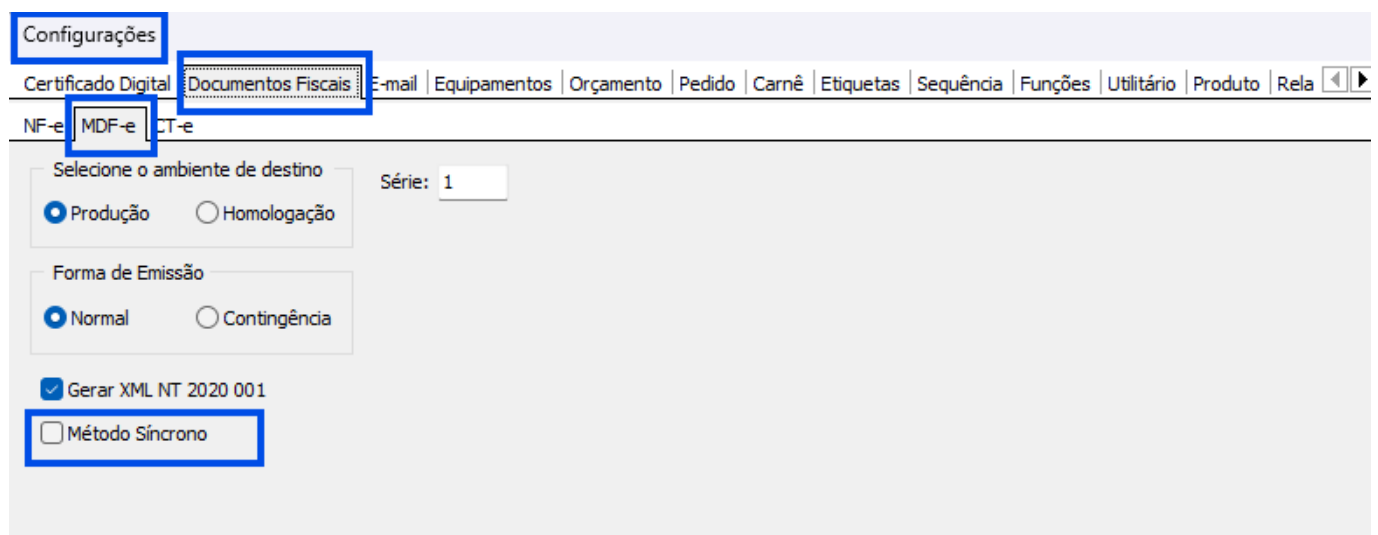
Configurações

Certificado Digital | Documentos Fiscais | E-mail | Equipamentos | Orçamento | Pedido | Carnê | Etiquetas | Sequência | Funções | Utilitário | Produto | Rela

NF-e | MDF-e | CT-e

Selecione o ambiente de destino

Produção Homologação

Série: 1

Forma de Emissão

Normal Contingência

Gerar XML NT 2020 001

Método Síncrono